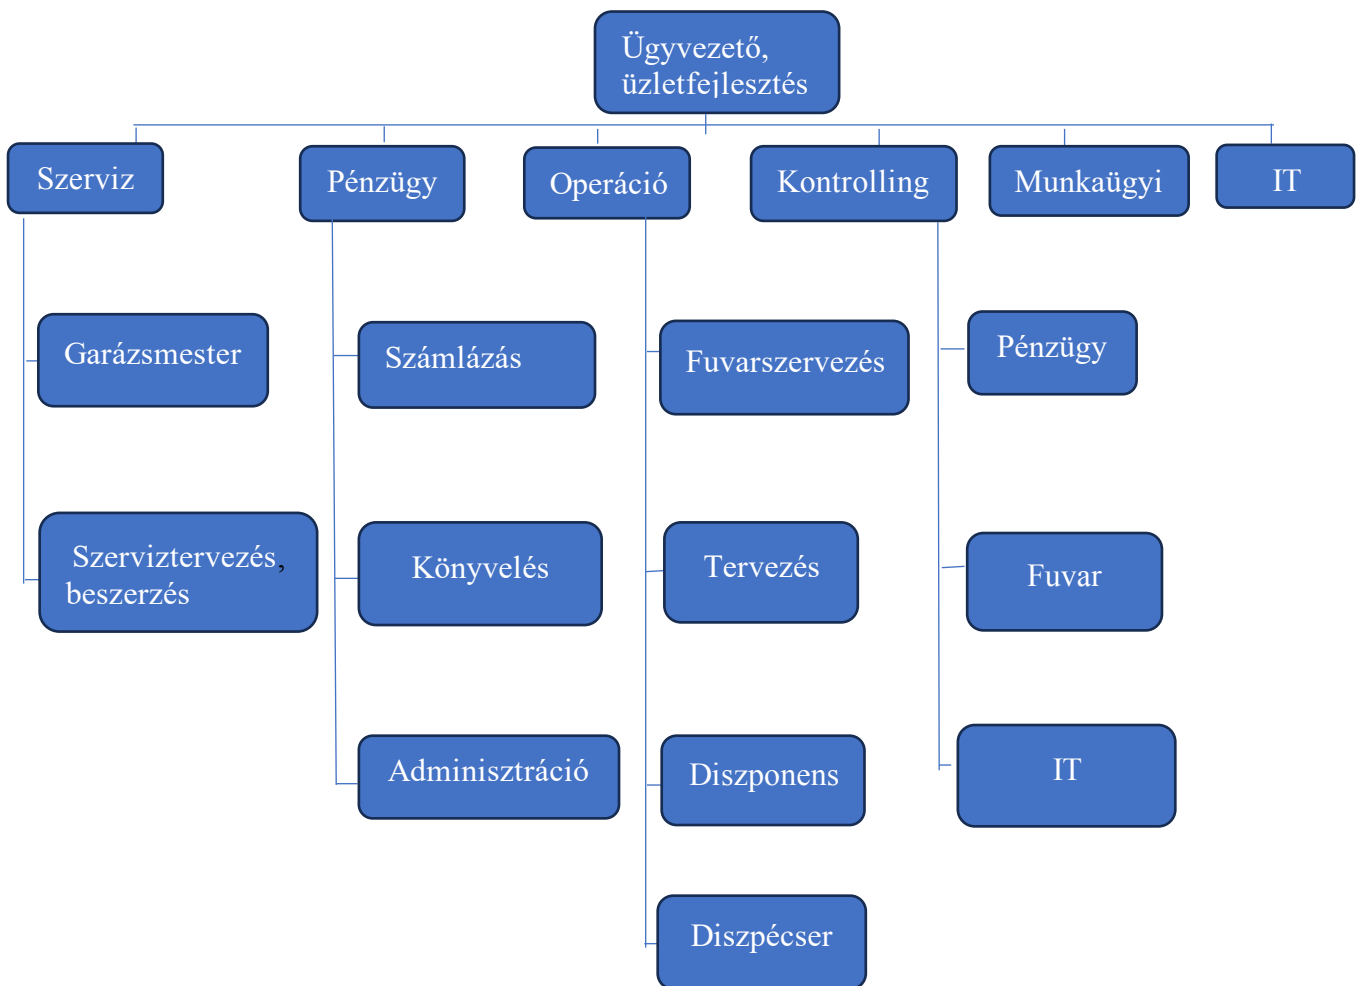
Ügyvezető, üzletfejlesztés

Szerviz

Pénzügy

Operáció

Kontrolling

Munkaügyi

IT

Garázsmester

Szerviztervezés, beszerzés

Számlázás

Könyvelés

Adminisztráció

Fuvarszervezés

Tervezés

Diszponens

Diszpécser

Pénzügy

Fuvar

IT